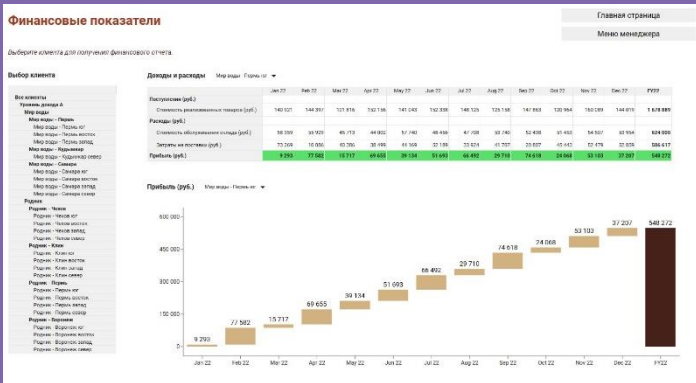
Финансовые показатели

Главная страница

Меню менеджера

Выберите клиента для получения финансового отчета.

Выбор клиента

Все клиенты
Уровень дохода А
Мир воды
Мир воды - Пермь
Мир воды - Пермь юг
Мир воды - Пермь восток
Мир воды - Пермь запад
Мир воды - Пермь север
Мир воды - Кудымкар
Мир воды - Кудымкар север
Мир воды - Самара
Мир воды - Самара юг
Мир воды - Самара восток
Мир воды - Самара запад
Мир воды - Самара север
Родник
Родник - Чехов
Родник - Чехов юг
Родник - Чехов восток
Родник - Чехов запад
Родник - Чехов север
Родник - Клин
Родник - Клин юг
Родник - Клин восток
Родник - Клин запад
Родник - Клин север
Родник - Пермь
Родник - Пермь юг
Родник - Пермь восток
Родник - Пермь запад
Родник - Пермь север
Родник - Воронеж
Родник - Воронеж юг
Родник - Воронеж восток
Родник - Воронеж запад
Родник - Воронеж север

Доходы и расходы Мир воды - Пермь юг

| | Jan 22 | Feb 22 | Mar 22 | Apr 22 | May 22 | Jun 22 | Jul 22 | Aug 22 | Sep 22 | Oct 22 | Nov 22 | Dec 22 | FY22 |
|---|---|---|---|---|---|---|---|---|---|---|---|---|---|
| Поступления (руб.) | | | | | | | | | | | | | |
| Стоимость реализованных товаров (руб.) | 140 021 | 144 397 | 101 816 | 142 136 | 141 243 | 152 398 | 148 125 | 126 158 | 127 389 | 120 964 | 160 099 | 140 448 | 1 678 889 |
| Расходы (руб.) | | | | | | | | | | | | | |
| Стоимость обслуживания склада (руб.) | 50 359 | 39 903 | 45 773 | 44 002 | 57 740 | 48 456 | 47 708 | 53 740 | 52 430 | 45 450 | 54 567 | 49 195 | 624 000 |
| Затраты на поставки (руб.) | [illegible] | 38 000 | 38 000 | 38 000 | 41 369 | 52 290 | 33 000 | 42 500 | 20 607 | 46 442 | 52 479 | 52 899 | 506 617 |
| Прибыль (руб.) | 9 293 | 77 582 | 15 717 | 69 655 | 39 134 | 51 693 | 66 492 | 29 710 | 74 618 | 24 068 | 53 133 | 37 207 | 548 272 |

Прибыль (руб.) Мир воды - Пермь юг

600 000
450 000
300 000
150 000
0

9 293
77 582
15 717
69 655
39 134
51 693
66 492
29 710
74 618
24 068
53 133
37 207
548 272

Jan 22 Feb 22 Mar 22 Apr 22 May 22 Jun 22 Jul 22 Aug 22 Sep 22 Oct 22 Nov 22 Dec 22 FY22